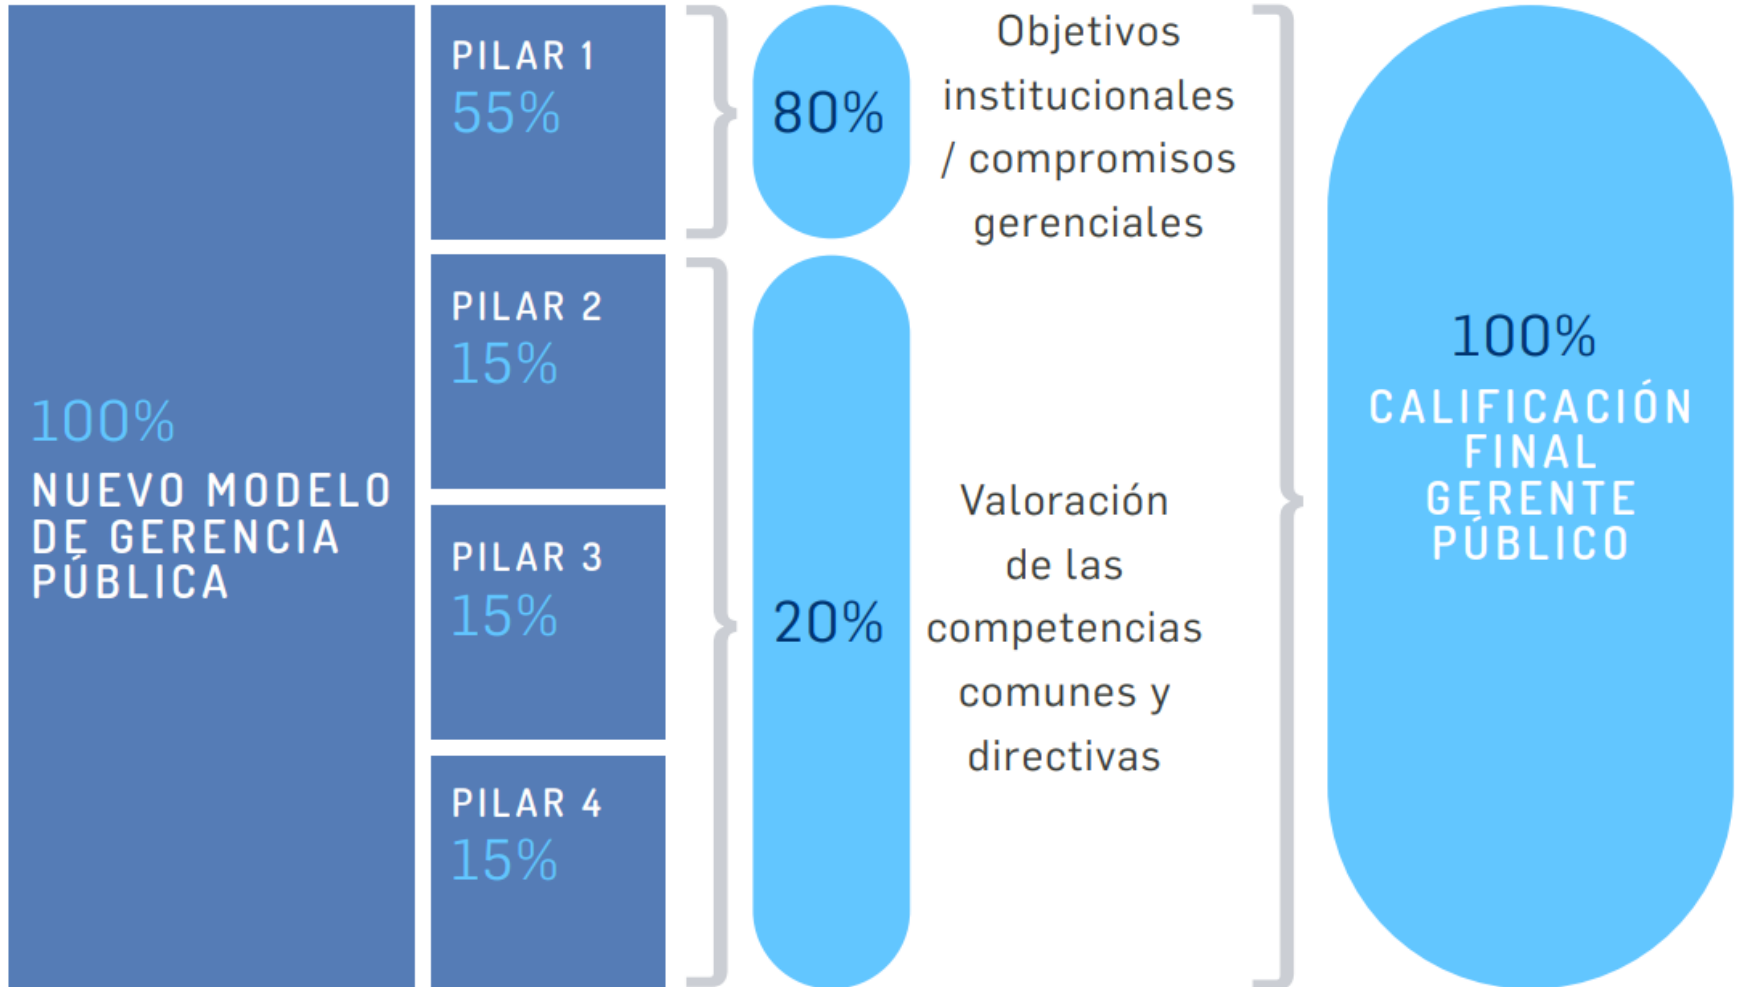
100%
NUEVO MODELO DE GERENCIA PÚBLICA

PILAR 1
55%

PILAR 2
15%

PILAR 3
15%

PILAR 4
15%

80%

Objetivos institucionales / compromisos gerenciales

20%

Valoración de las competencias comunes y directivas

100%
CALIFICACIÓN FINAL GERENTE PÚBLICO